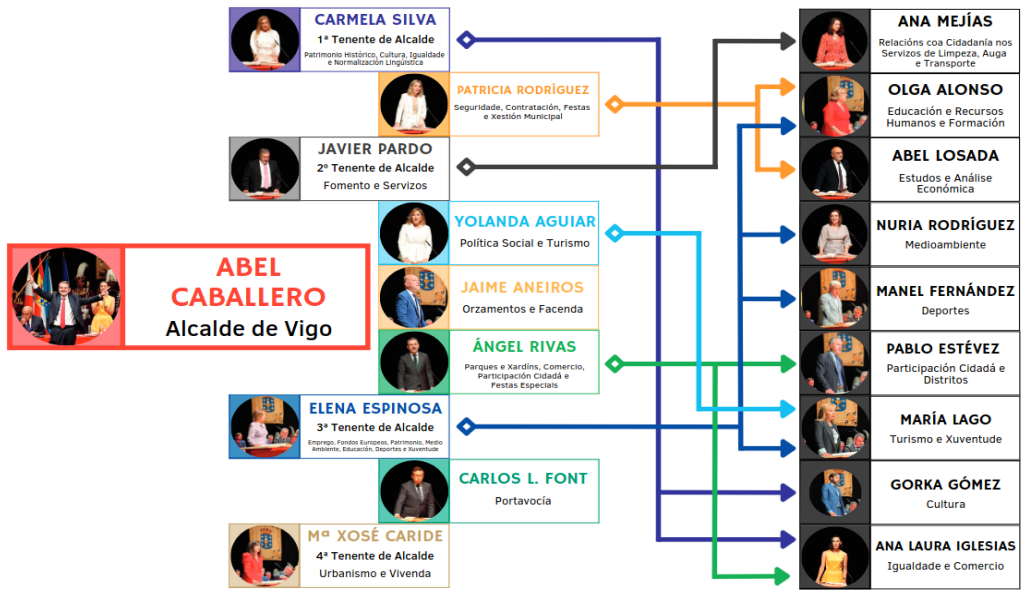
CARMELA SILVA
1ª Tenente de Alcalde
Patrimonio Histórico, Cultura, Igualdade e Normalización Lingüística

PATRICIA RODRÍGUEZ
Seguridade, Contratación, Festas e Xestión Municipal

JAVIER PARDO
2º Tenente de Alcalde
Fomento e Servizos

YOLANDA AGUIAR
Política Social e Turismo

ABEL CABALLERO
Alcalde de Vigo

JAIME ANEIROS
Orzamentos e Facenda

ÁNGEL RIVAS
Parques e Xardíns, Comercio, Participación Cidadá e Festas Especiais

ELENA ESPINOSA
3ª Tenente de Alcalde
Emprego, Fondos Europeos, Patrimonio, Medio Ambiente, Educación, Deportes e Xuventude

CARLOS L. FONT
Portavocía

Mª XOSÉ CARIDE
4ª Tenente de Alcalde
Urbanismo e Vivenda

ANA MEJÍAS
Relacións coa Cidadanía nos Servizos de Limpeza, Auga e Transporte

OLGA ALONSO
Educación e Recursos Humanos e Formación

ABEL LOSADA
Estudos e Análise Económica

NURIA RODRÍGUEZ
Medioambiente

MANEL FERNÁNDEZ
Deportes

PABLO ESTÉVEZ
Participación Cidadá e Distritos

MARÍA LAGO
Turismo e Xuventude

GORKA GÓMEZ
Cultura

ANA LAURA IGLESIAS
Igualdade e Comercio